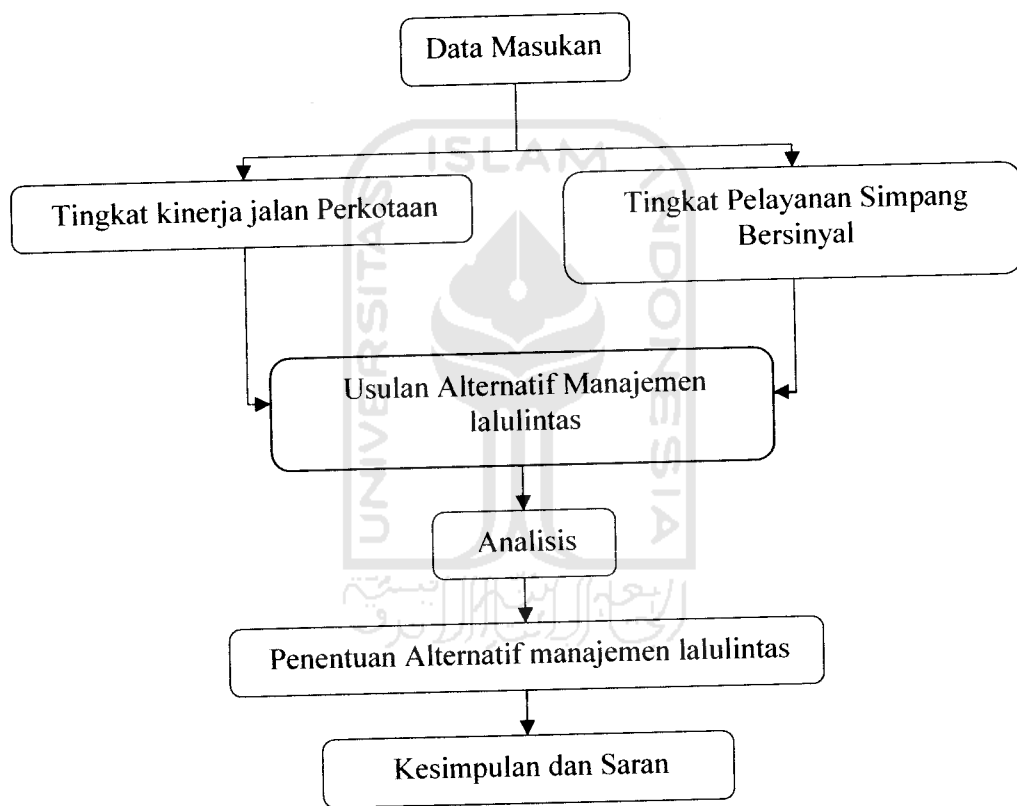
Data Masukan

Tingkat kinerja jalan Perkotaan

Tingkat Pelayanan Simpang Bersinyal

Usulan Alternatif Manajemen lalulintas

Analisis

Penentuan Alternatif manajemen lalulintas

Kesimpulan dan Saran

UNIVERSITAS ISLAM INDONESIA